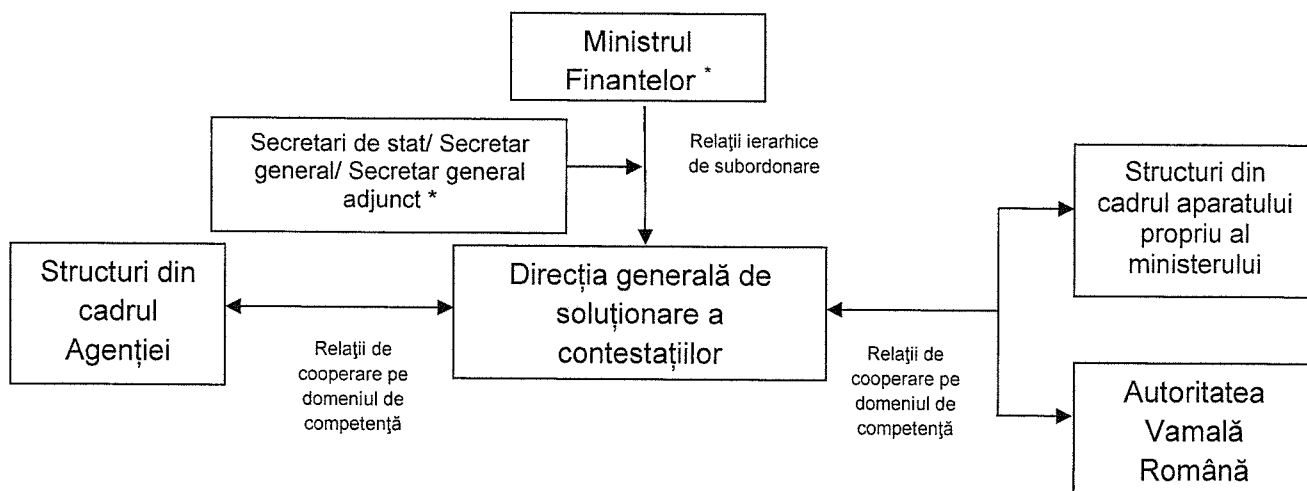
Ministrul Finantelor *

Secretari de stat/ Secretar general/ Secretar general adjunct *

Relaţii ierarhice de subordonare

Structuri din cadrul aparatului propriu al ministerului

Structuri din cadrul Agenției

Direcția generală de soluționare a contestațiilor

Relaţii de cooperare pe domeniul de competenţă

Relaţii de cooperare pe domeniul de competenţă

Autoritatea Vamală Română